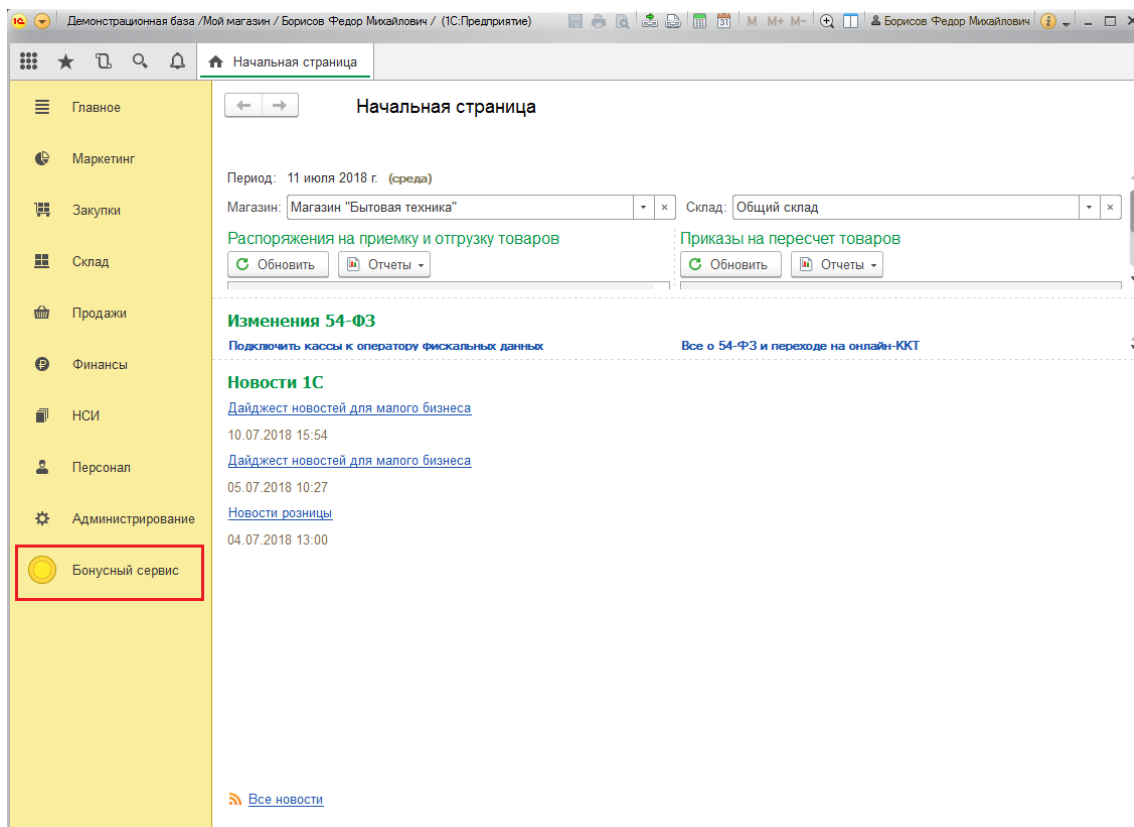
Демонстрационная база /Мой магазин / Борисов Федор Михайлович / (1С:Предприятие)
M M+ M-
Борисов Федор Михайлович

Начальная страница

Главное
Маркетинг
Закупки
Склад
Продажи
Финансы
НСИ
Персонал
Администрирование
Бонусный сервис

Начальная страница

Период: 11 июля 2018 г. (среда)
Магазин: Магазин "Бытовая техника"
Склад: Общий склад

Распоряжения на приемку и отгрузку товаров
Обновить
Отчеты

Приказы на пересчет товаров
Обновить
Отчеты

Изменения 54-ФЗ
Подключить кассы к оператору фискальных данных
Все о 54-ФЗ и переходе на онлайн-ККТ

Новости 1С
Дайджест новостей для малого бизнеса
10.07.2018 15:54
Дайджест новостей для малого бизнеса
05.07.2018 10:27
Новости розницы
04.07.2018 13:00

Все новости